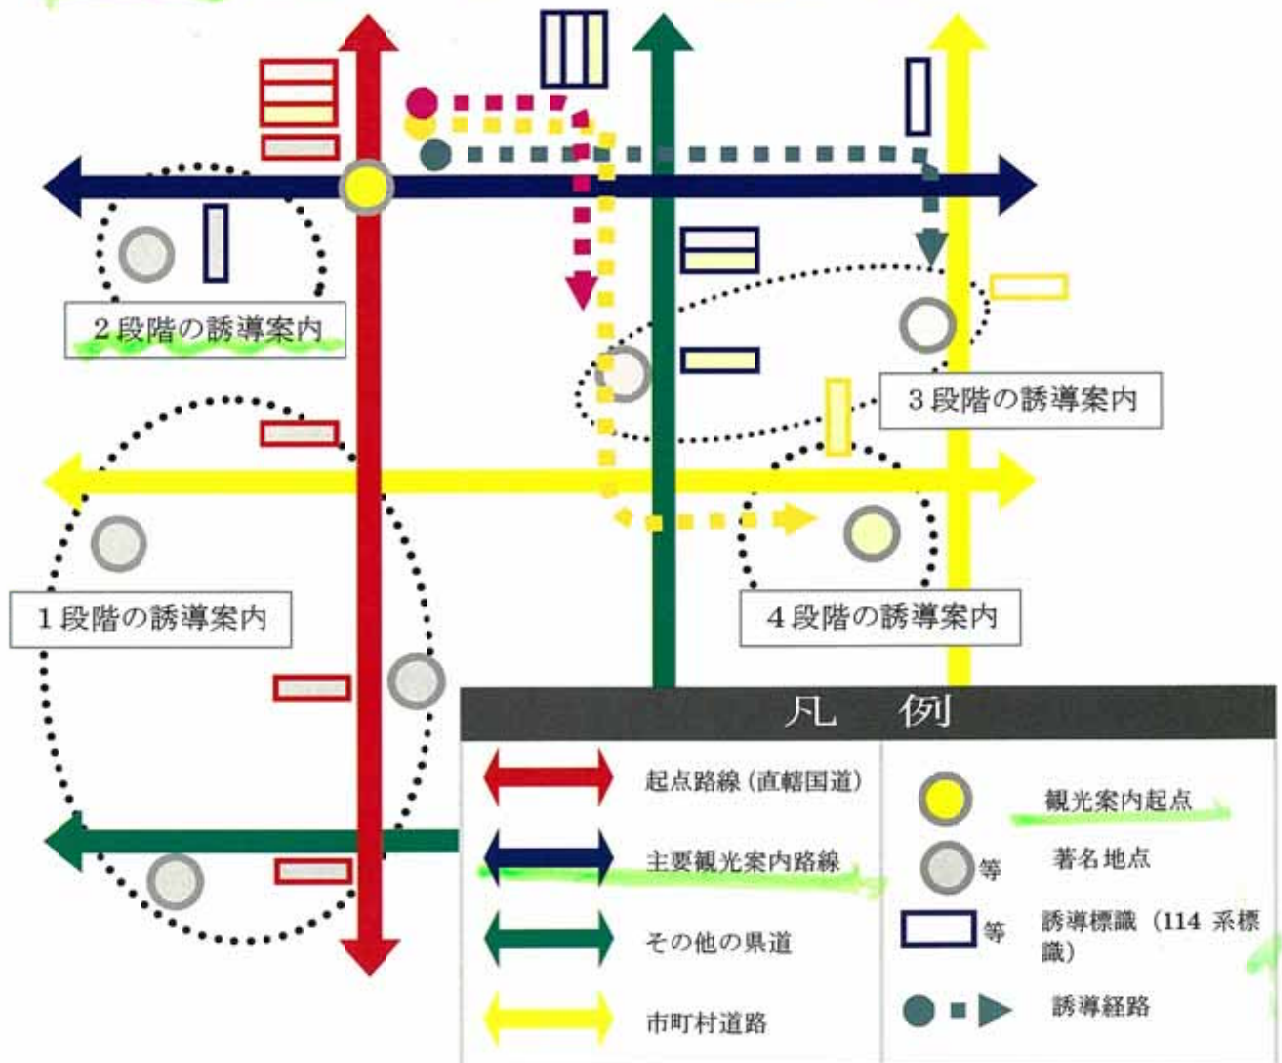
2 段階の誘導案内

3 段階の誘導案内

1 段階の誘導案内

4 段階の誘導案内

凡　例

起点路線（直轄国道）

主要観光案内路線

その他の県道

市町村道路

観光案内起点

等　著名地点

等　誘導標識（114 系標識）

誘導経路